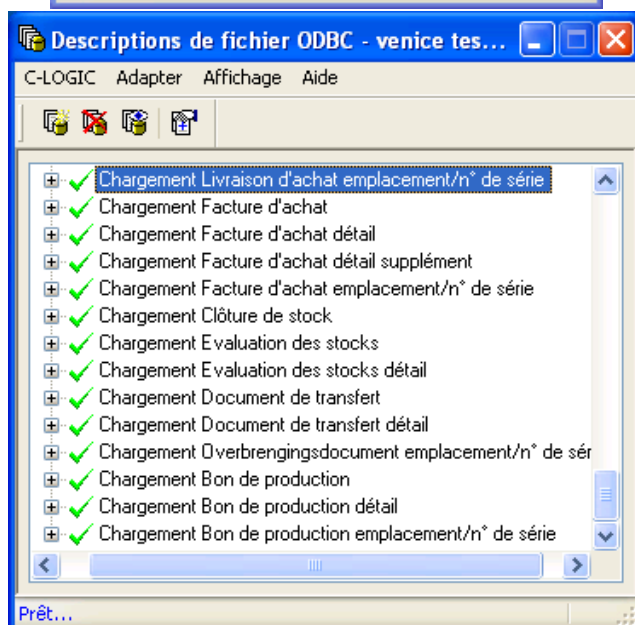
Descriptions de fichier ODBC - venice tes...

C-LOGIC Adapter Affichage Aide

Chargement Livraison d'achat emplacement/n° de série
Chargement Facture d'achat
Chargement Facture d'achat détail
Chargement Facture d'achat détail supplément
Chargement Facture d'achat emplacement/n° de série
Chargement Clôture de stock
Chargement Evaluation des stocks
Chargement Evaluation des stocks détail
Chargement Document de transfert
Chargement Document de transfert détail
Chargement Overbrengingsdocument emplacement/n° de sér
Chargement Bon de production
Chargement Bon de production détail
Chargement Bon de production emplacement/n° de série

Prêt...